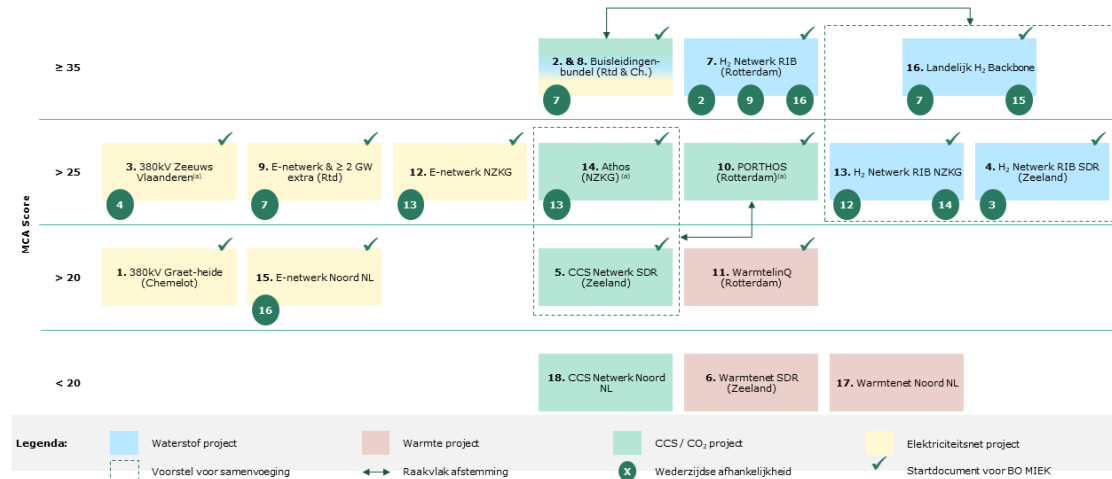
MCA Score

≥ 35

2. & 8. Buisleidingenbundel (Rtd & Ch.)
7

7. $H_2$ Netwerk RIB (Rotterdam)
2 9 16

16. Landelijk $H_2$ Backbone
7 15

> 25

3. 380kV Zeeuws Vlaanderen$^{(a)}$
4

9. E-netwerk & ≥ 2 GW extra (Rtd)
7

12. E-netwerk NZKG
13

14. Athos (NZKG)$^{(a)}$
13

10. PORTHOS (Rotterdam)$^{(a)}$

13. $H_2$ Netwerk RIB NZKG
12 14

4. $H_2$ Netwerk RIB SDR (Zeeland)
3

> 20

1. 380kV Graet-heide (Chemelot)

15. E-netwerk Noord NL
16

5. CCS Netwerk SDR (Zeeland)

11. WarmtelinQ (Rotterdam)

< 20

18. CCS Netwerk Noord NL

6. Warmtenet SDR (Zeeland)

17. Warmtenet Noord NL

Legenda:
Waterstof project
Warmte project
CCS / $CO_2$ project
Elektriciteitsnet project
Voorstel voor samenvoeging
Raakvlak afstemming
X Wederzijdse afhankelijkheid
Startdocument voor BO MIEK